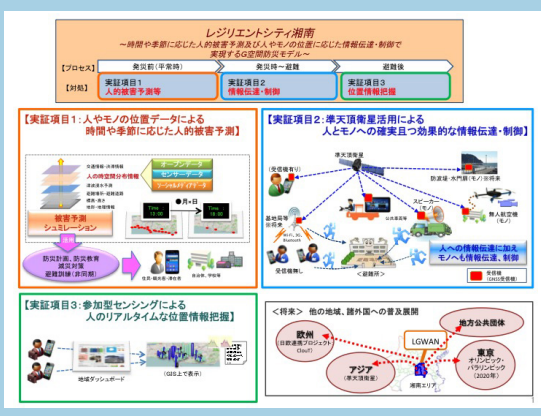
レジリエントシティ湘南
～時間や季節に応じた人的被害予測及び人やモノの位置に応じた情報伝達・制御で実現するG空間防災モデル～

【プロセス】
発災前（平常時）
発災時～避難
避難後

【対応】
実証項目1
人的被害予測等
実証項目2
情報伝達・制御
実証項目3
位置情報把握

【実証項目1：人やモノの位置データによる時間や季節に応じた人的被害予測】

交通情報・床情報
人の時空間分布情報
津波浸水予測
避難施設・避難経路
標高・地形
地形・地盤情報

オープンデータ
センサーデータ
ソーシャルメディアデータ

被害予測シミュレーション

Time 13:00
Time 18:00
●月・日

防災計画、防災教育
減災対策
避難訓練（非同期）

住民・観光客・滞在者
自治体、学校等

【実証項目2：準天頂衛星活用による人とモノへの確実且つ効果的な情報伝達・制御】

準天頂衛星
（受信機有り）
基地局等
Wi-Fi、3G、Bluetooth
防波堤・水門駅（モノ）※将来
スピーカー（モノ）
無人航空機（モノ）
受信機無し
＜避難所＞
人への情報伝達に加えモノへも情報伝達、制御
受信機
（GNSS受信機）

【実証項目3：参加型センシングによる人のリアルタイムな位置情報把握】

地域ダッシュボード
（GIS上で表示）

＜将来＞　他の地域、諸外国への普及展開

欧州
（日欧連携プロジェクト Cloud）
地方公共団体
LGWAN
東京
オリンピック・パラリンピック（2020年）
アジア
（準天頂衛星）
湘南エリア